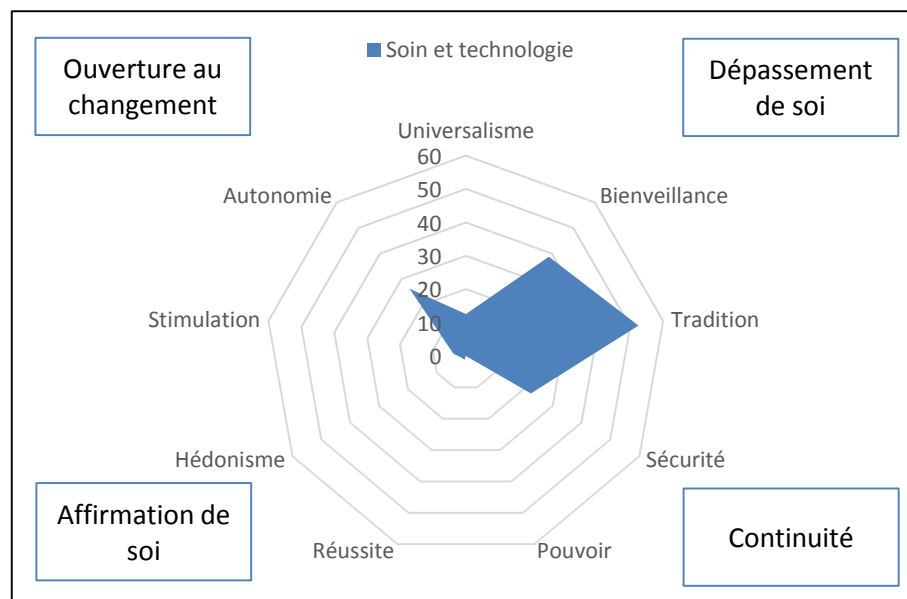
Ouverture au changement

Soin et technologie

Dépassement de soi

Universalisme
60
50
40
30
20
10
0

Autonomie
Bienveillance
Stimulation
Tradition
Hédonisme
Sécurité
Réussite
Pouvoir

Affirmation de soi

Continuité